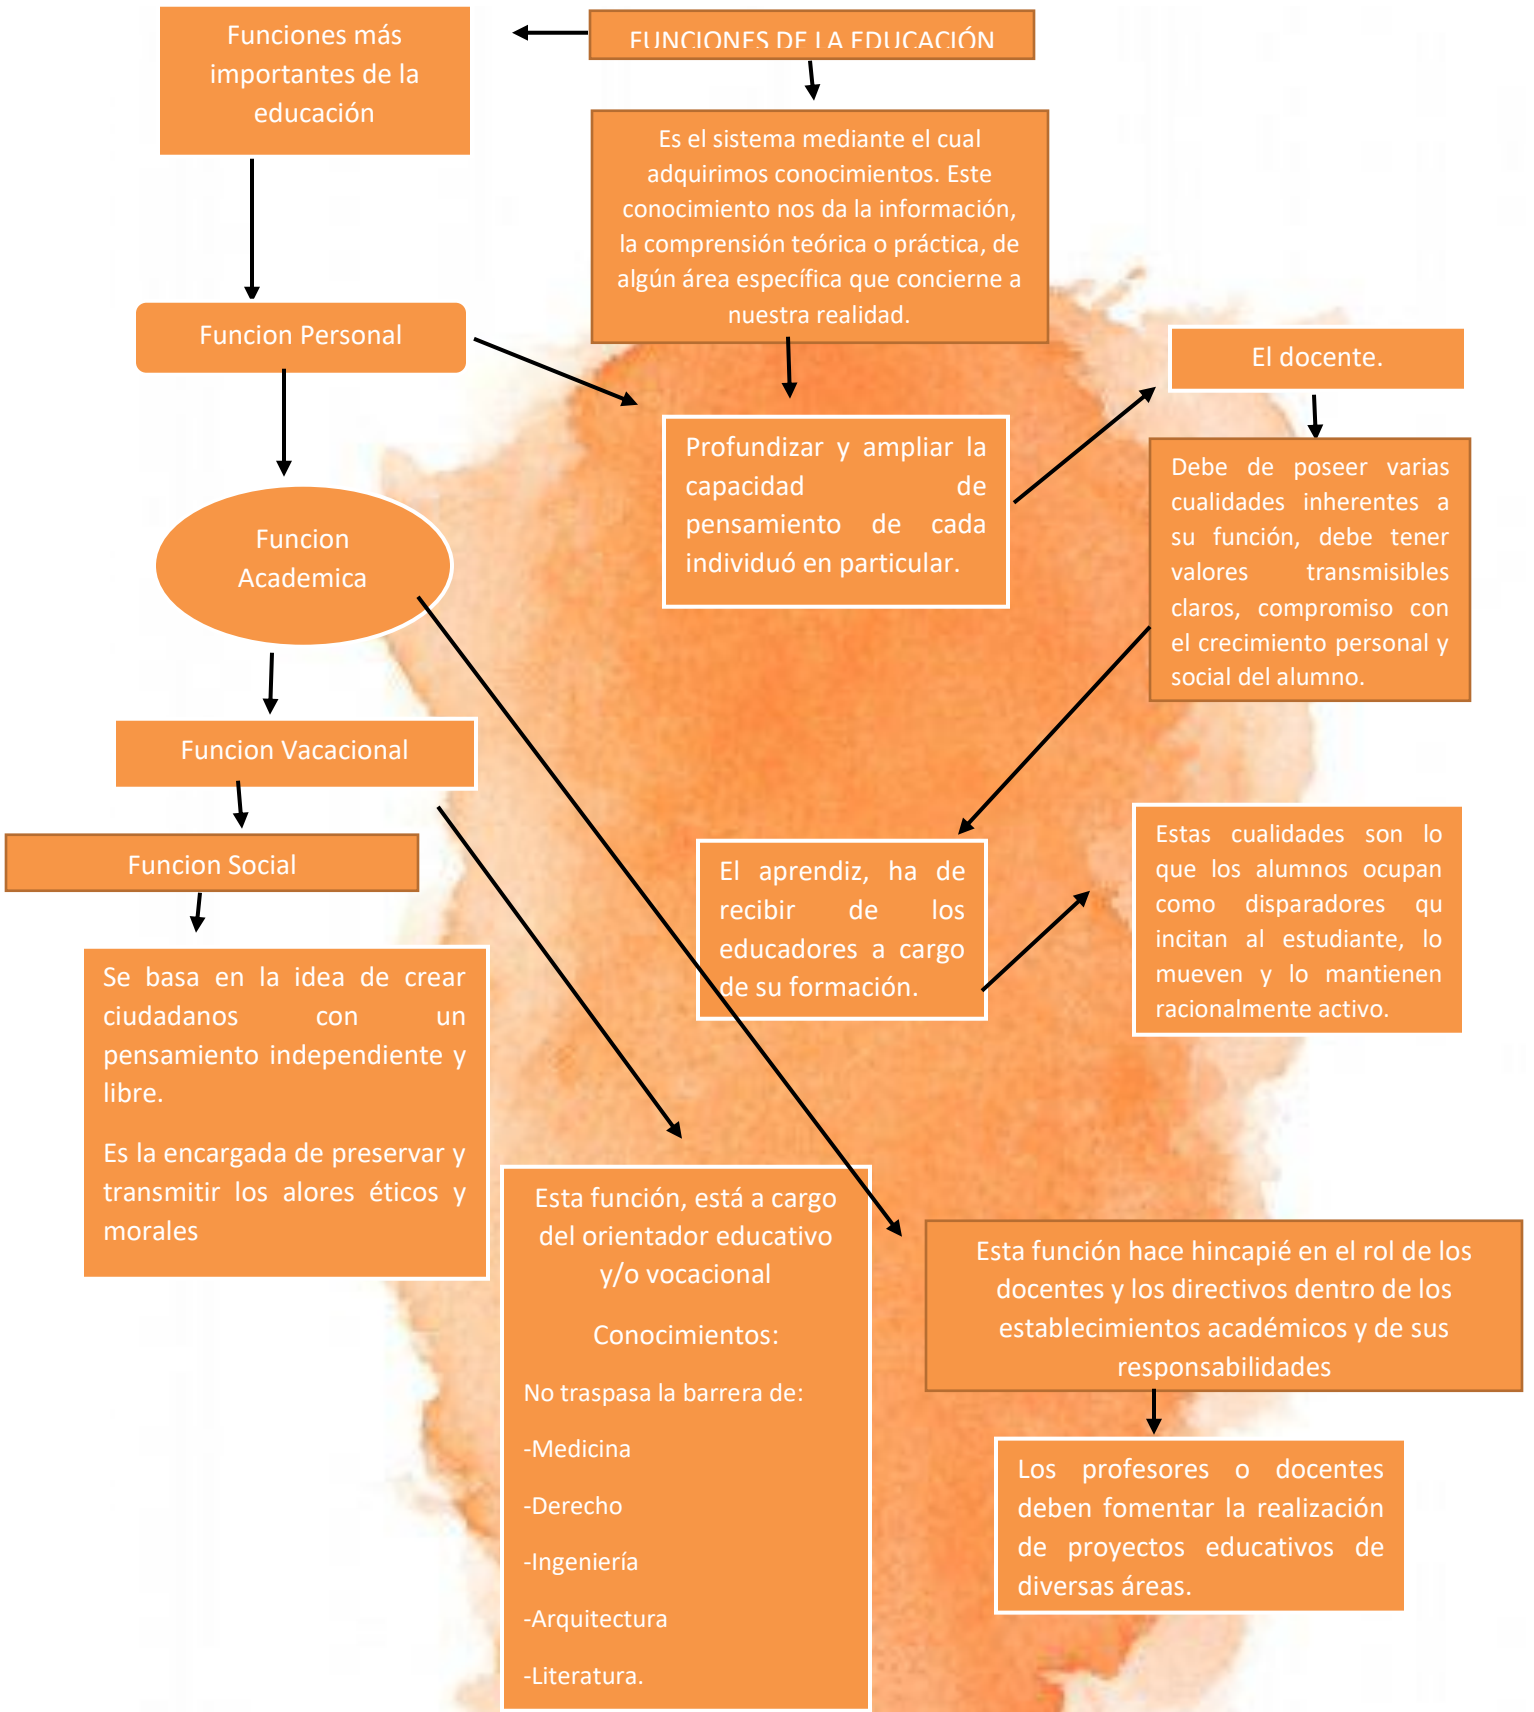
FUNCIONES DE LA EDUCACIÓN

Funciones más importantes de la educación

Es el sistema mediante el cual adquirimos conocimientos. Este conocimiento nos da la información, la comprensión teórica o práctica, de algún área específica que concierne a nuestra realidad.

Funcion Personal

Profundizar y ampliar la capacidad de pensamiento de cada individuó en particular.

El docente.

Debe de poseer varias cualidades inherentes a su función, debe tener valores transmisibles claros, compromiso con el crecimiento personal y social del alumno.

Funcion Academica

Funcion Vacacional

Funcion Social

El aprendiz, ha de recibir de los educadores a cargo de su formación.

Estas cualidades son lo que los alumnos ocupan como disparadores qu incitan al estudiante, lo mueven y lo mantienen racionalmente activo.

Se basa en la idea de crear ciudadanos con un pensamiento independiente y libre.

Es la encargada de preservar y transmitir los alores éticos y morales

Esta función, está a cargo del orientador educativo y/o vocacional

Conocimientos:

No traspasa la barrera de:

-Medicina

-Derecho

-Ingeniería

-Arquitectura

-Literatura.

Esta función hace hincapié en el rol de los docentes y los directivos dentro de los establecimientos académicos y de sus responsabilidades

Los profesores o docentes deben fomentar la realización de proyectos educativos de diversas áreas.